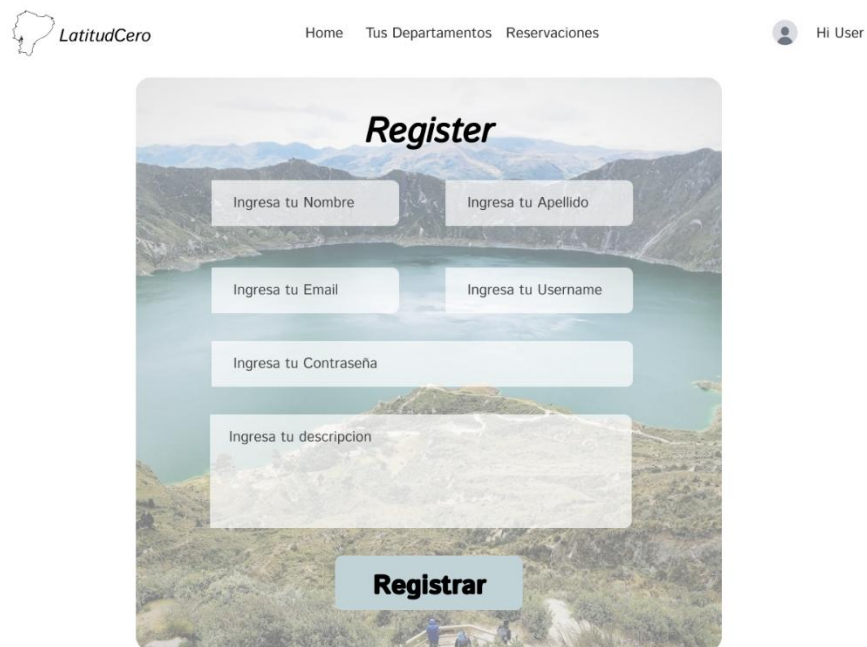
LatitudCero

Home Tus Departamentos Reservaciones

Hi User

Register

Ingresa tu Nombre

Ingresa tu Apellido

Ingresa tu Email

Ingresa tu Username

Ingresa tu Contraseña

Ingresa tu descripcion

Registrar